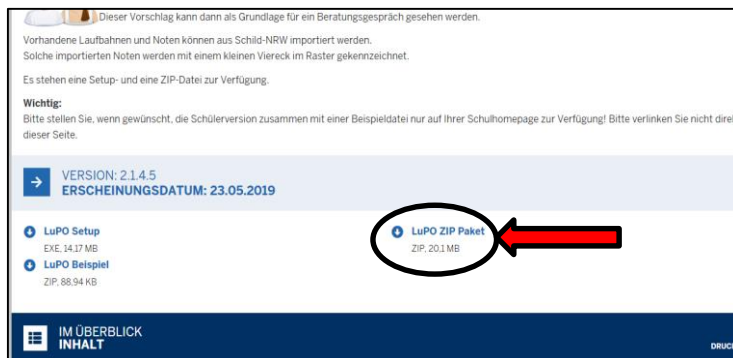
Dieser Vorschlag kann dann als Grundlage für ein Beratungsgespräch gesehen werden.

Vorhandene Laufbahnen und Noten können aus Schild-NRW importiert werden.
Solche importierten Noten werden mit einem kleinen Viereck im Raster gekennzeichnet.

Es stehen eine Setup- und eine ZIP-Datei zur Verfügung.

Wichtig:
Bitte stellen Sie, wenn gewünscht, die Schülerversion zusammen mit einer Beispieldatei nur auf Ihrer Schulhomepage zur Verfügung! Bitte verlinken Sie nicht direl dieser Seite.

VERSION: 2.1.4.5
ERSCHEINUNGSDATUM: 23.05.2019

LuPO Setup
EXE, 14.17 MB

LuPO Beispiel
ZIP, 88.94 KB

LuPO ZIP Paket
ZIP, 20.1 MB

IM ÜBERBLICK
INHALT

DRUC